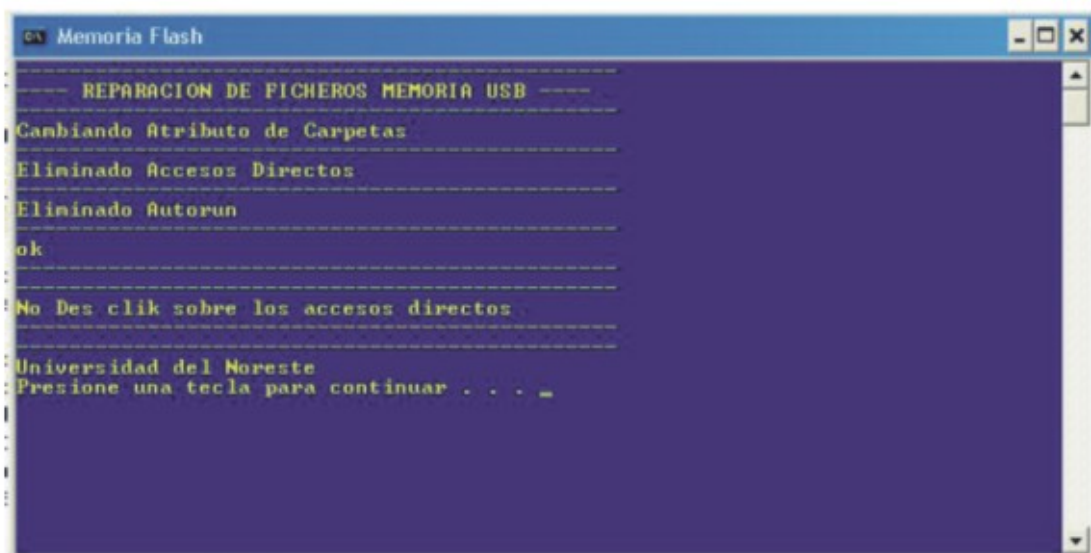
Memoria Flash

-------------------------------------------
---- REPARACION DE FICHEROS MEMORIA USB ----
-------------------------------------------
Cambiando Atributo de Carpetas
-------------------------------------------
Eliminado Accesos Directos
-------------------------------------------
Eliminado Autorun
-------------------------------------------
ok
-------------------------------------------
-------------------------------------------
No Des clik sobre los accesos directos
-------------------------------------------
-------------------------------------------
Universidad del Noreste
Presione una tecla para continuar . . . _